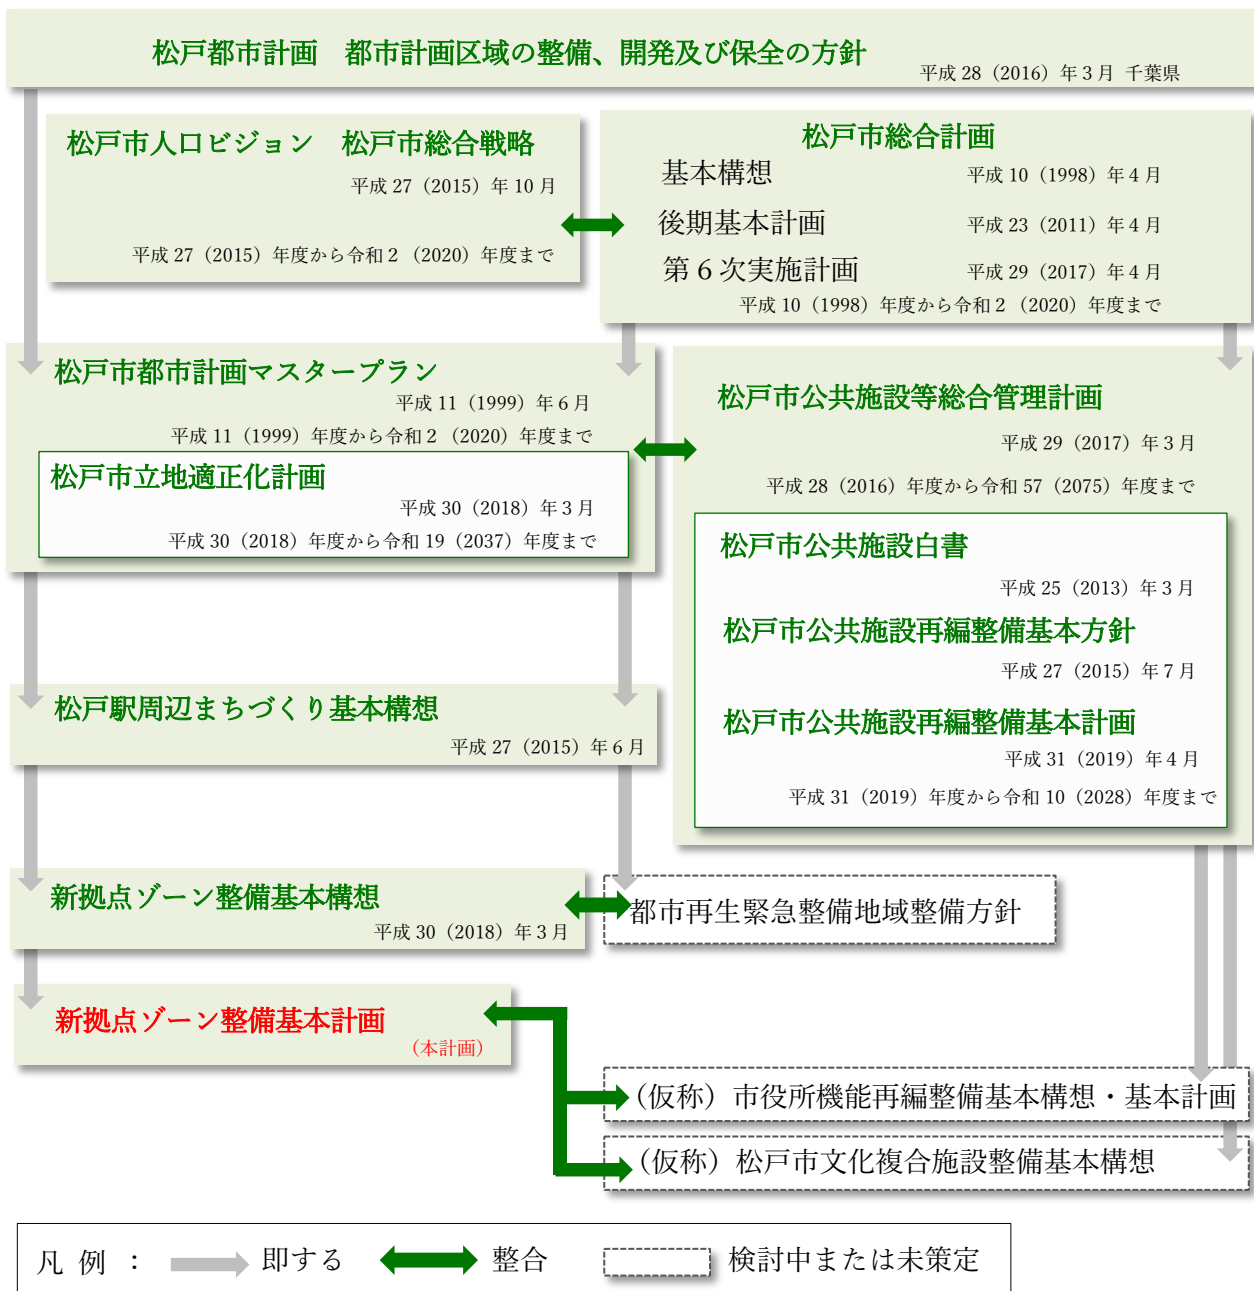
松戸都市計画　都市計画区域の整備、開発及び保全の方針
平成 28（2016）年 3 月　千葉県

松戸市人口ビジョン　松戸市総合戦略
平成 27（2015）年 10 月
平成 27（2015）年度から令和 2（2020）年度まで

松戸市総合計画
基本構想　平成 10（1998）年 4 月
後期基本計画　平成 23（2011）年 4 月
第 6 次実施計画　平成 29（2017）年 4 月
平成 10（1998）年度から令和 2（2020）年度まで

松戸市都市計画マスタープラン
平成 11（1999）年 6 月
平成 11（1999）年度から令和 2（2020）年度まで

松戸市立地適正化計画
平成 30（2018）年 3 月
平成 30（2018）年度から令和 19（2037）年度まで

松戸市公共施設等総合管理計画
平成 29（2017）年 3 月
平成 28（2016）年度から令和 57（2075）年度まで

松戸市公共施設白書
平成 25（2013）年 3 月
松戸市公共施設再編整備基本方針
平成 27（2015）年 7 月
松戸市公共施設再編整備基本計画
平成 31（2019）年 4 月
平成 31（2019）年度から令和 10（2028）年度まで

松戸駅周辺まちづくり基本構想
平成 27（2015）年 6 月

新拠点ゾーン整備基本構想
平成 30（2018）年 3 月

都市再生緊急整備地域整備方針

新拠点ゾーン整備基本計画
（本計画）

（仮称）市役所機能再編整備基本構想・基本計画

（仮称）松戸市文化複合施設整備基本構想

凡　例　：　即する　整合　検討中または未策定